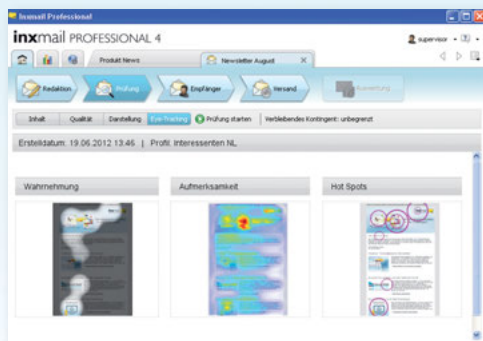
Inxmail Professional

inxmail PROFESSIONAL 4

supervisor

Produkt News

Newsletter August

Redaktion

Prüfung

Empfänger

Versand

Auswertung

Inhalt | Qualität | Darstellung | Eye-Tracking | Prüfung starten | Verbleibendes Kontingent: unbegrenzt

Erstelldatum: 19.06.2012 13:46 | Profil: Interessenten NL

Wahrnehmung

Aufmerksamkeit

Hot Spots